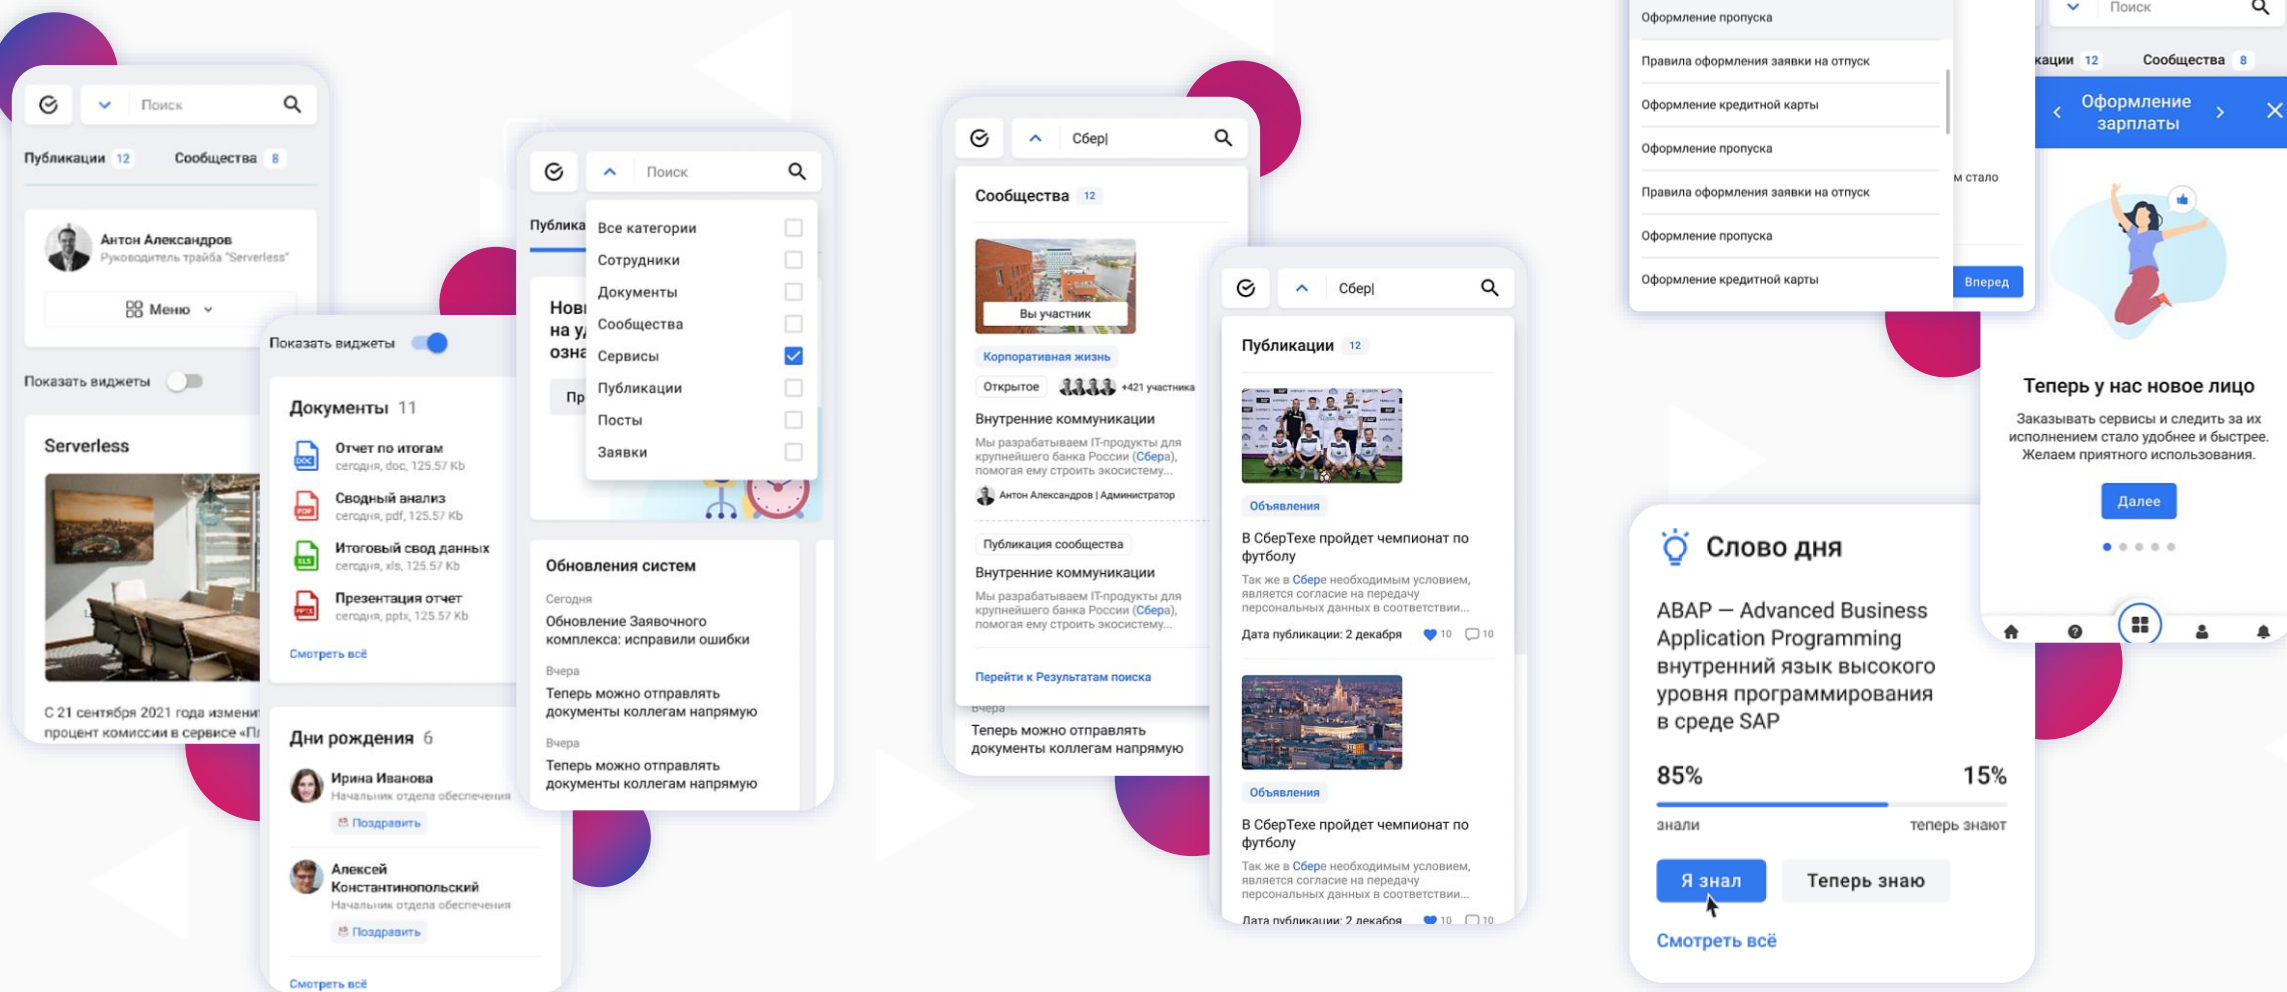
Поиск

Публикации 12 Сообщества 8

Антон Александров
Руководитель трайба "Serverless"

Меню

Показать виджеты

Serverless

С 21 сентября 2021 года изменит
процент комиссии в сервисе «П

Показать виджеты

Документы 11

Отчет по итогам
сегодня, doc, 125.57 Kb

Сводный анализ
сегодня, pdf, 125.57 Kb

Итоговый свод данных
сегодня, xls, 125.57 Kb

Презентация отчет
сегодня, pptx, 125.57 Kb

Смотреть всё

Дни рождения 6

Ирина Иванова
Начальник отдела обеспечения
Поздравить

Алексей Константинопольский
Начальник отдела обеспечения
Поздравить

Смотреть всё

Поиск

Публика

Все категории
Сотрудники
Документы
Сообщества
Сервисы
Публикации
Посты
Заявки

Нов
на у
озна

Пр

Обновления систем

Сегодня
Обновление Заявочного комплекса: исправили ошибки

Вчера
Теперь можно отправлять документы коллегам напрямую

Вчера
Теперь можно отправлять документы коллегам напрямую

Сбер|

Сообщества 12

Вы участник

Корпоративная жизнь

Открытое +421 участника

Внутренние коммуникации
Мы разрабатываем IT-продукты для крупнейшего банка России (Сбера), помогая ему строить экосистему...

Антон Александров | Администратор

Публикация сообщества

Внутренние коммуникации
Мы разрабатываем IT-продукты для крупнейшего банка России (Сбера), помогая ему строить экосистему...

Перейти к Результатам поиска

Вчера
Теперь можно отправлять документы коллегам напрямую

Сбер|

Публикации 12

Объявления

В СберТехе пройдет чемпионат по футболу
Так же в Сбере необходимым условием, является согласие на передачу персональных данных в соответствии...

Дата публикации: 2 декабря 10 10

Объявления

В СберТехе пройдет чемпионат по футболу
Так же в Сбере необходимым условием, является согласие на передачу персональных данных в соответствии...

Дата публикации: 2 декабря 10 10

Оформление пропуска
Правила оформления заявки на отпуск
Оформление кредитной карты
Оформление пропуска
Правила оформления заявки на отпуск
Оформление пропуска
Оформление кредитной карты

м стало

Вперед

Поиск

кации 12 Сообщества 8

Оформление зарплаты

Теперь у нас новое лицо

Заказывать сервисы и следить за их исполнением стало удобнее и быстрее. Желаем приятного использования.

Далее

Слово дня

ABAP — Advanced Business Application Programming внутренний язык высокого уровня программирования в среде SAP

85% 15%

знали теперь знают

Я знал Теперь знаю

Смотреть всё